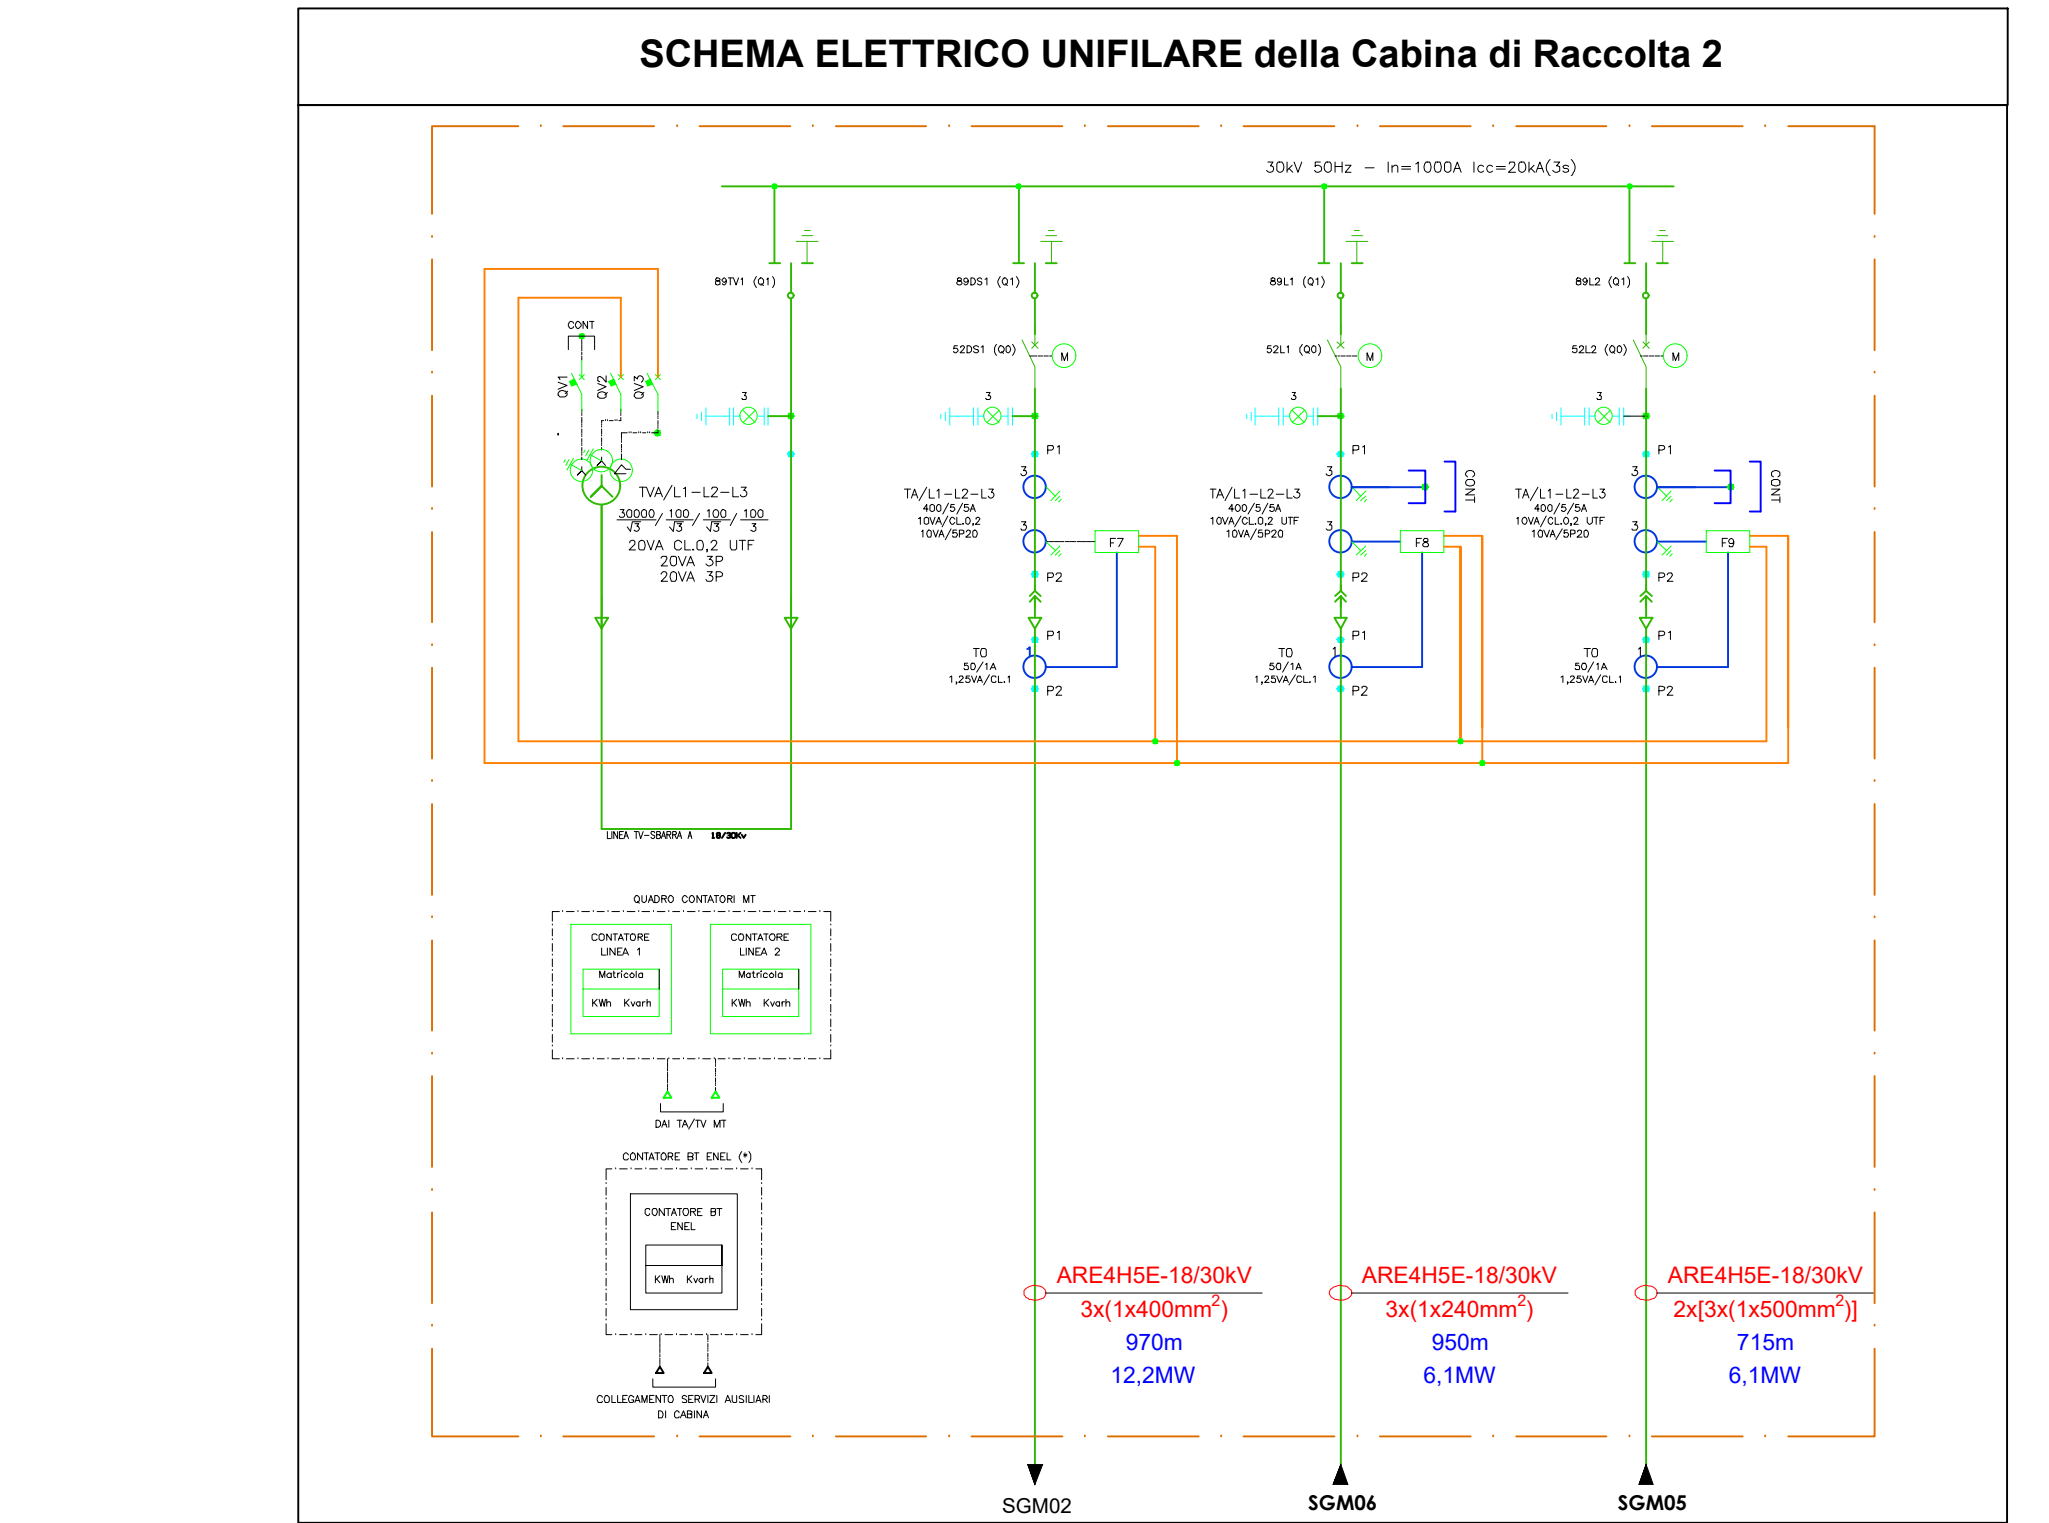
SCHEMA ELETTRICO UNIFILARE della Cabina di Raccolta 2

30kV 50Hz – In=1000A Icc=20kA(3s)

89TV1 (Q1)

89DS1 (Q1)

89L1 (Q1)

89L2 (Q1)

CONT

QV1 QV2 QV3

52DS1 (Q0) M

52L1 (Q0) M

52L2 (Q0) M

3

3

3

3

TVA/L1–L2–L3

$\frac{30000}{\sqrt{3}}/\frac{100}{\sqrt{3}}/\frac{100}{\sqrt{3}}/\frac{100}{3}$

20VA CL.0,2 UTF
20VA 3P
20VA 3P

P1
3
TA/L1–L2–L3
400/5/5A
10VA/CL.0,2
10VA/5P20
3 F7
P2
P1
TO
50/1A
1,25VA/CL.1
1
P2

P1
3 CONT
TA/L1–L2–L3
400/5/5A
10VA/CL.0,2 UTF
10VA/5P20
3 F8
P2
P1
TO
50/1A
1,25VA/CL.1
1
P2

P1
3 CONT
TA/L1–L2–L3
400/5/5A
10VA/CL.0,2 UTF
10VA/5P20
3 F9
P2
P1
TO
50/1A
1,25VA/CL.1
1
P2

LINEA TV–SBARRA A 18/30Kv

QUADRO CONTATORI MT

| CONTATORE LINEA 1 | CONTATORE LINEA 2 |
|---|---|
| Matricola | Matricola |
| KWh Kvarh | KWh Kvarh |

DAI TA/TV MT

CONTATORE BT ENEL (*)

CONTATORE BT ENEL

KWh Kvarh

COLLEGAMENTO SERVIZI AUSILIARI DI CABINA

ARE4H5E-18/30kV
3x(1x400mm$^2$)
970m
12,2MW

ARE4H5E-18/30kV
3x(1x240mm$^2$)
950m
6,1MW

ARE4H5E-18/30kV
2x[3x(1x500mm$^2$)]
715m
6,1MW

SGM02

SGM06

SGM05